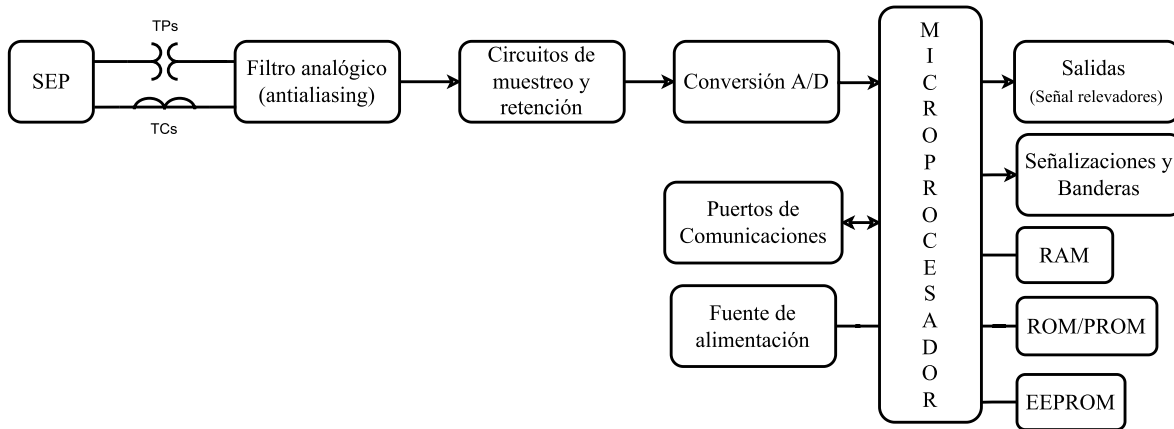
SEP

TPs

TCs

Filtro analógico (antialiasing)

Circuitos de muestreo y retención

Conversión A/D

M I C R O P R O C E S A D O R

Salidas (Señal relevadores)

Señalizaciones y Banderas

RAM

ROM/PROM

EEPROM

Puertos de Comunicaciones

Fuente de alimentación